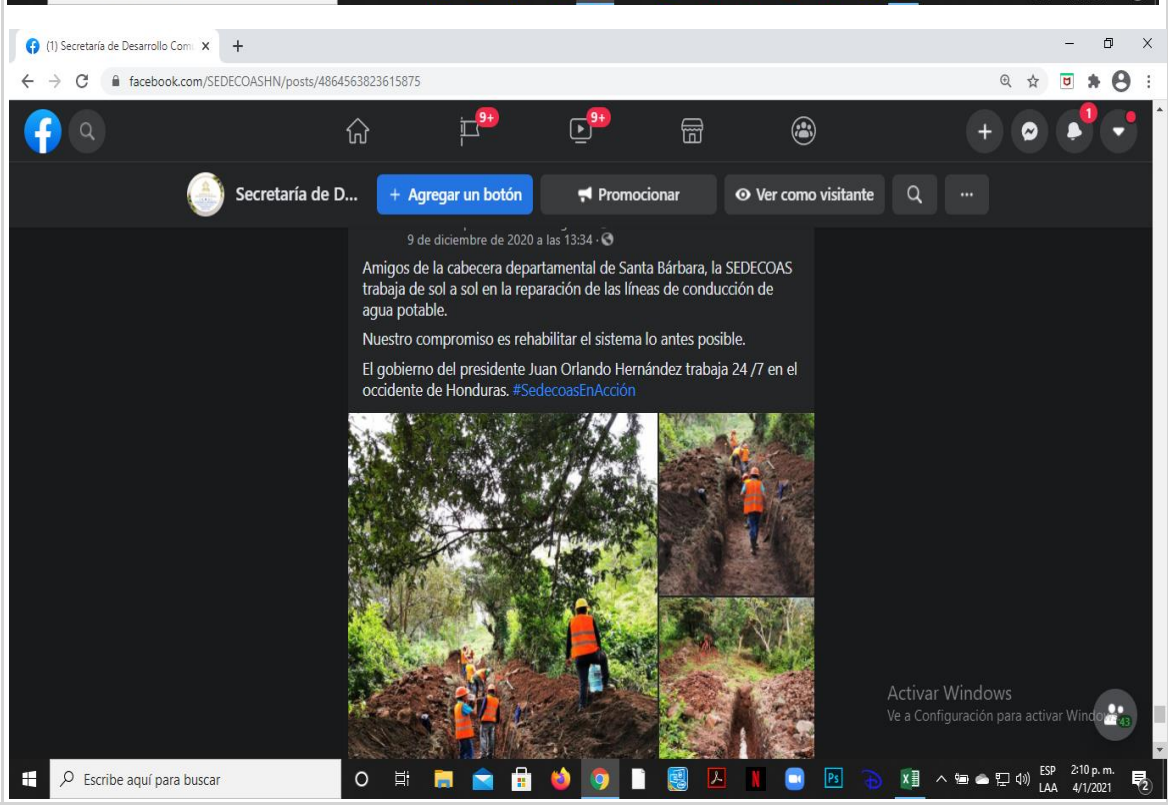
(1) Secretaría de Desarrollo Com ×
+
facebook.com/SEDECOASHN/posts/4864563823615875
9+
9+
1
Secretaría de D...
+ Agregar un botón
Promocionar
Ver como visitante
...
9 de diciembre de 2020 a las 13:34 ·

Amigos de la cabecera departamental de Santa Bárbara, la SEDECOAS trabaja de sol a sol en la reparación de las líneas de conducción de agua potable.

Nuestro compromiso es rehabilitar el sistema lo antes posible.

El gobierno del presidente Juan Orlando Hernández trabaja 24 /7 en el occidente de Honduras. #SedecoasEnAcción

Activar Windows
Ve a Configuración para activar Windo
43
Escribe aquí para buscar
ESP LAA
2:10 p. m.
4/1/2021
2